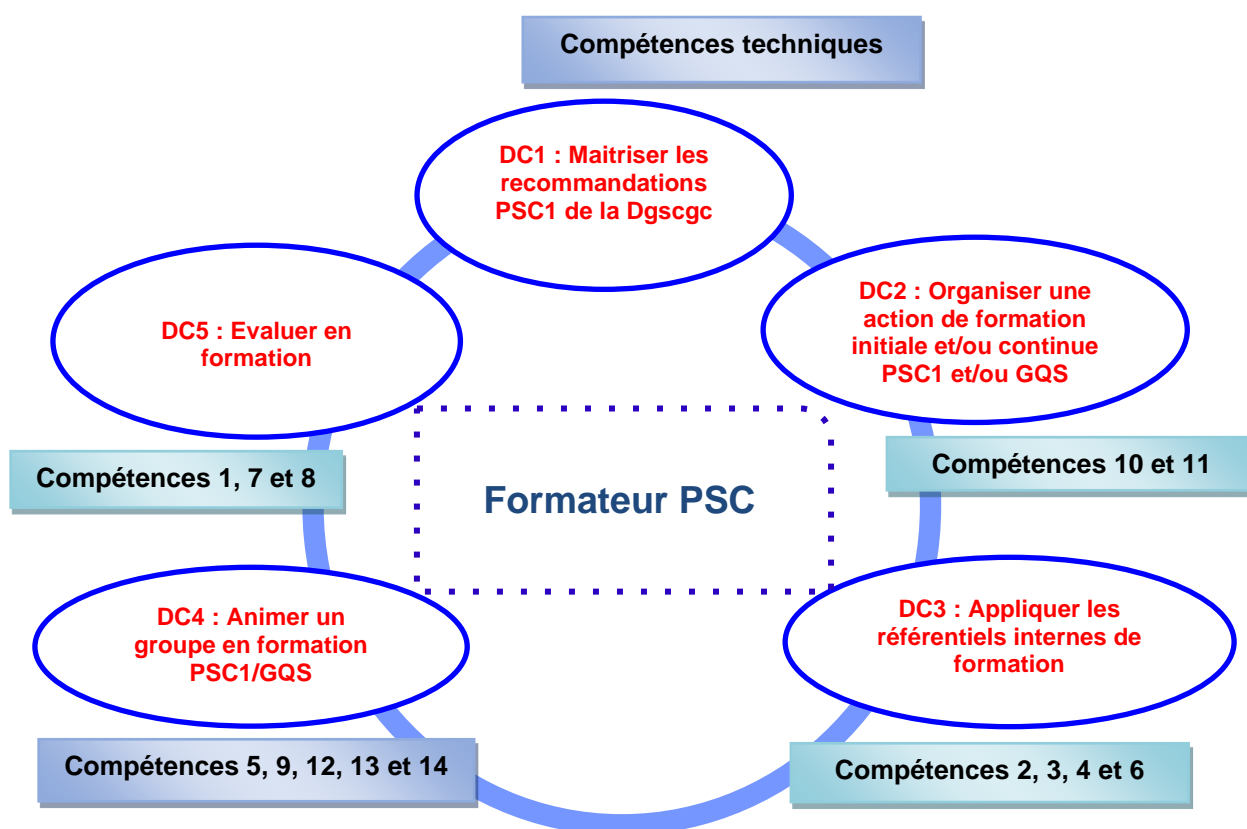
Compétences techniques

DC1 : Maitriser les recommandations PSC1 de la Dgscgc

DC2 : Organiser une action de formation initiale et/ou continue PSC1 et/ou GQS

Compétences 10 et 11

DC3 : Appliquer les référentiels internes de formation

Compétences 2, 3, 4 et 6

DC4 : Animer un groupe en formation PSC1/GQS

Compétences 5, 9, 12, 13 et 14

DC5 : Evaluer en formation

Compétences 1, 7 et 8

Formateur PSC